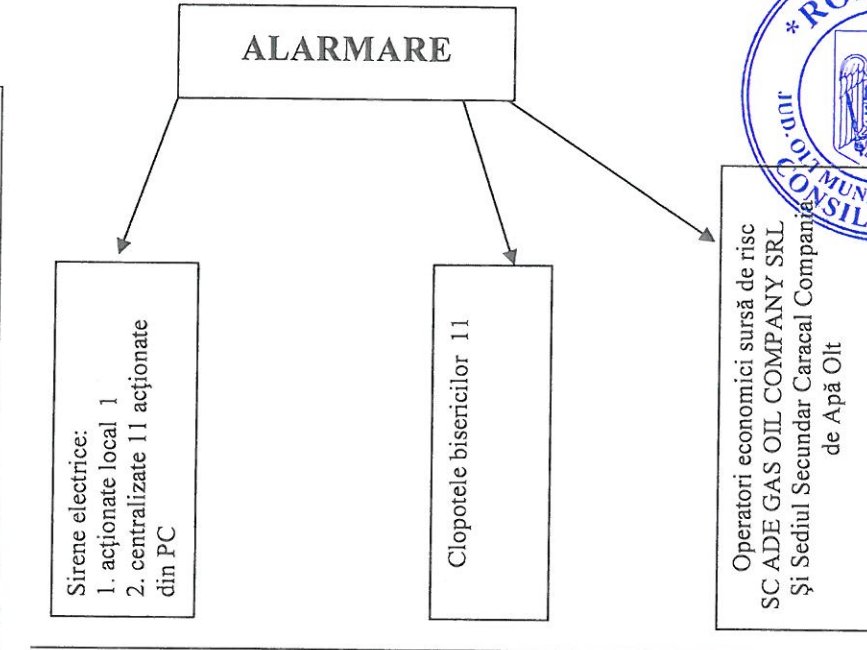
ALARMARE

Sirene electrice:
1. acționate local 1
2. centralizate 11 acționate din PC

Clopotele bisericilor 11

Operatori economici sursă de risc SC ADE GAS OIL COMPANY SRL Şi Sediul Secundar Caracal Compania de Apă Olt

* RO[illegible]
JUD. OLT
MUN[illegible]
CONSIL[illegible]